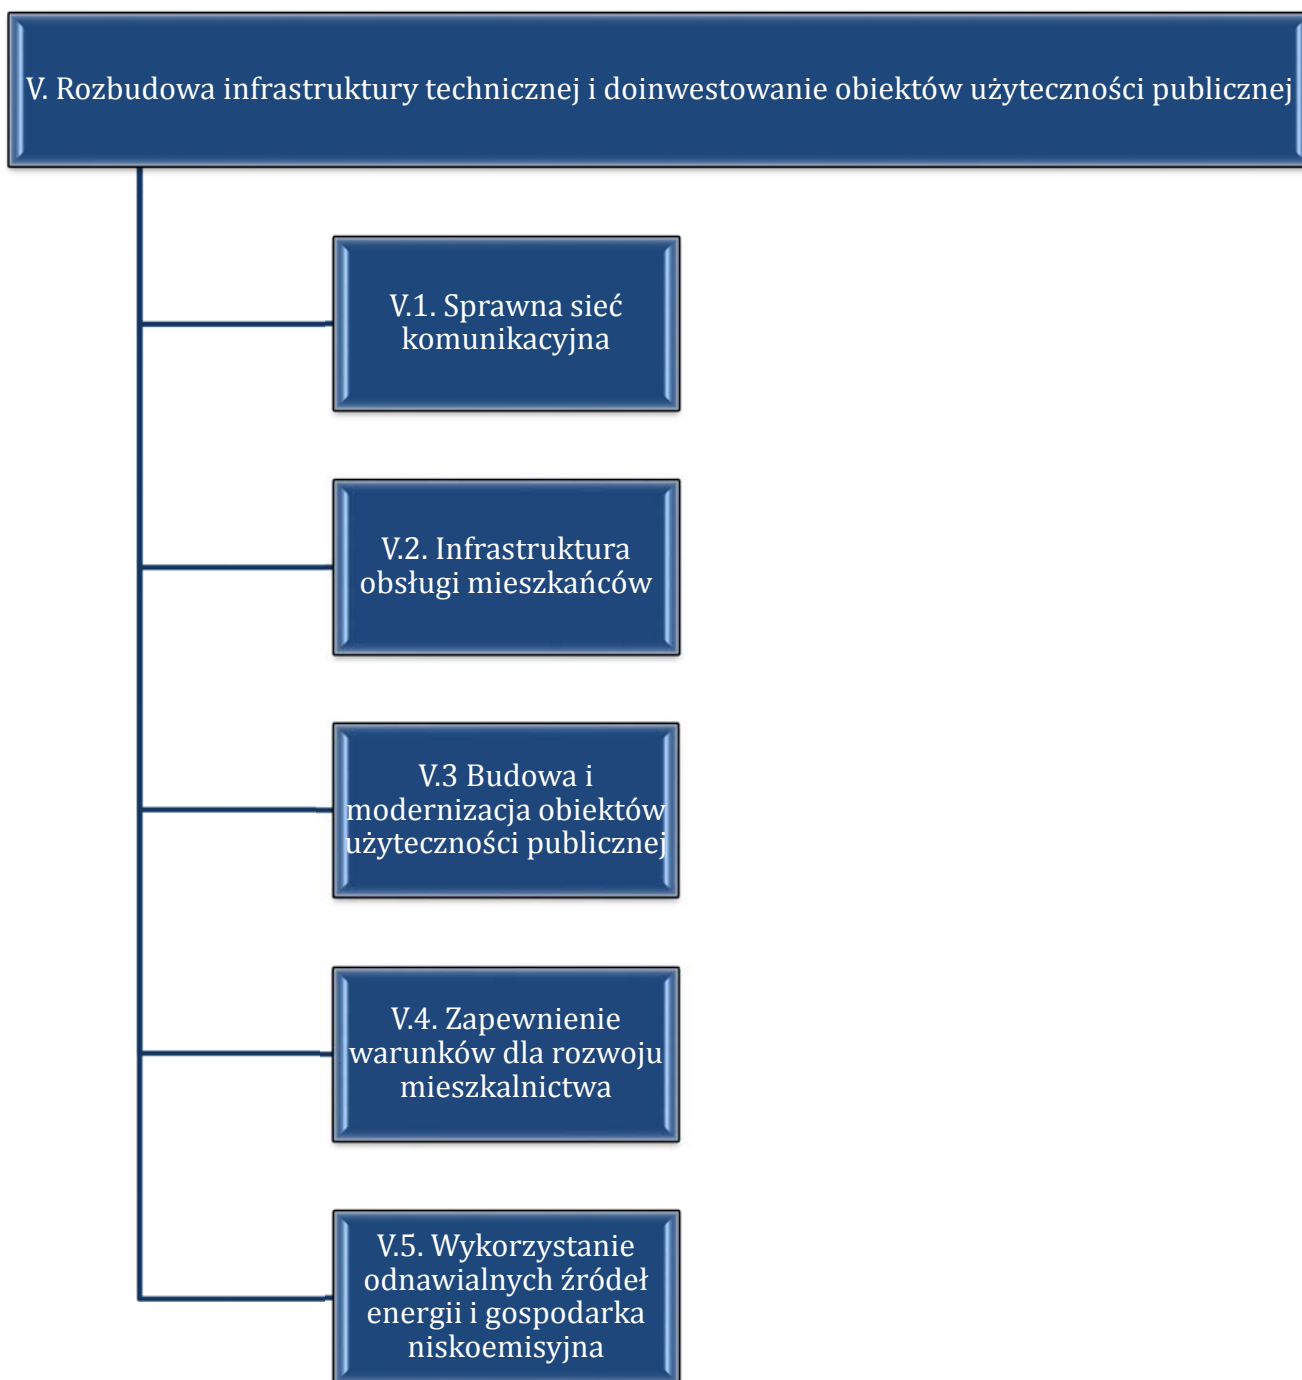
V. Rozbudowa infrastruktury technicznej i doinwestowanie obiektów użyteczności publicznej

V.1. Sprawna sieć komunikacyjna

V.2. Infrastruktura obsługi mieszkańców

V.3 Budowa i modernizacja obiektów użyteczności publicznej

V.4. Zapewnienie warunków dla rozwoju mieszkalnictwa

V.5. Wykorzystanie odnawialnych źródeł energii i gospodarka niskoemisyjna